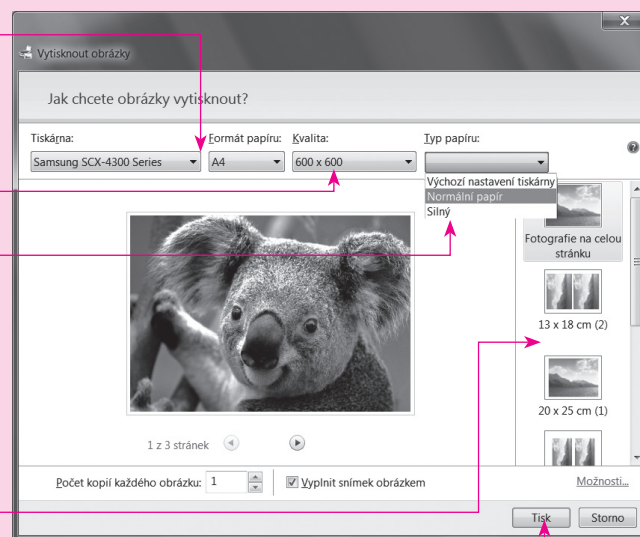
Vytisknout obrázky

Jak chcete obrázky vytisknout?

Tiskárna:
Samsung SCX-4300 Series

Formát papíru:
A4

Kvalita:
600 x 600

Typ papíru:
Výchozí nastavení tiskárny
Normální papír
Silný

Fotografie na celou stránku

13 x 18 cm (2)

20 x 25 cm (1)

1 z 3 stránek

Počet kopií každého obrázku: 1

Vyplnit snímek obrázkem

Možnosti...

Tisk

Storno